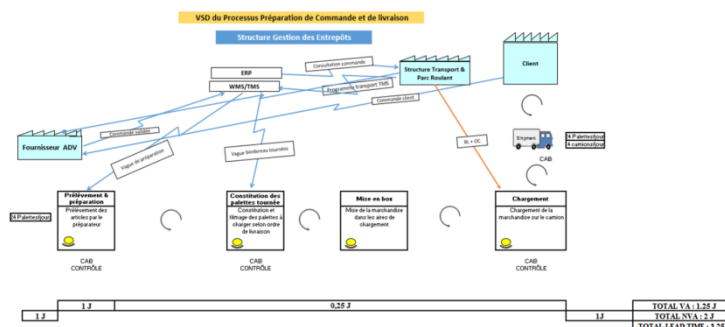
VSD du Processus Préparation de Commande et de livraison

Structure Gestion des Entrepôts

Client

ERP

WMS/TMS

Consultation commande

Structure Transport & Parc Roulant

Programme transport TMS

Commande client

Commande validée

Fournisseur ADV

Vague de préparation

Vague tendances tournée

BL + OC

Shipmen

N Palettes/jour
4 camions/jour

CAB

N Palettes/jour

Prélèvement & préparation
Prélèvement des articles par le préparateur

CAB
CONTRÔLE

Constitution des palettes tournée
Constitution et filmage des palettes à charger selon ordre de livraison

CAB
CONTRÔLE

Mise en box
Mise de la marchandise dans les aires de chargement

Chargement
Chargement de la marchandise sur le camion

CAB
CONTRÔLE

| 1 J | 0,25 J | | TOTAL VA : 1,25 J |
|---|---|---|---|
| 1 J | | 1J | TOTAL NVA : 2 J |
| | | | TOTAL LEAD TIME : 3,2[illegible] |